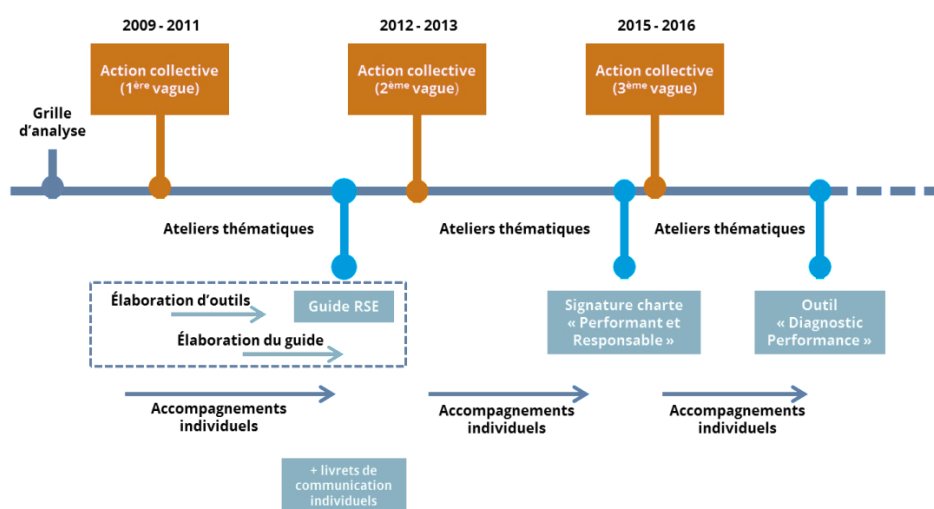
2009 - 2011

Action collective (1$^{ère}$ vague)

2012 - 2013

Action collective (2$^{ème}$ vague)

2015 - 2016

Action collective (3$^{ème}$ vague)

Grille d'analyse

Ateliers thématiques

Ateliers thématiques

Ateliers thématiques

Élaboration d'outils

Guide RSE

Élaboration du guide

Signature charte « Performant et Responsable »

Outil « Diagnostic Performance »

Accompagnements individuels

Accompagnements individuels

Accompagnements individuels

+ livrets de communication individuels